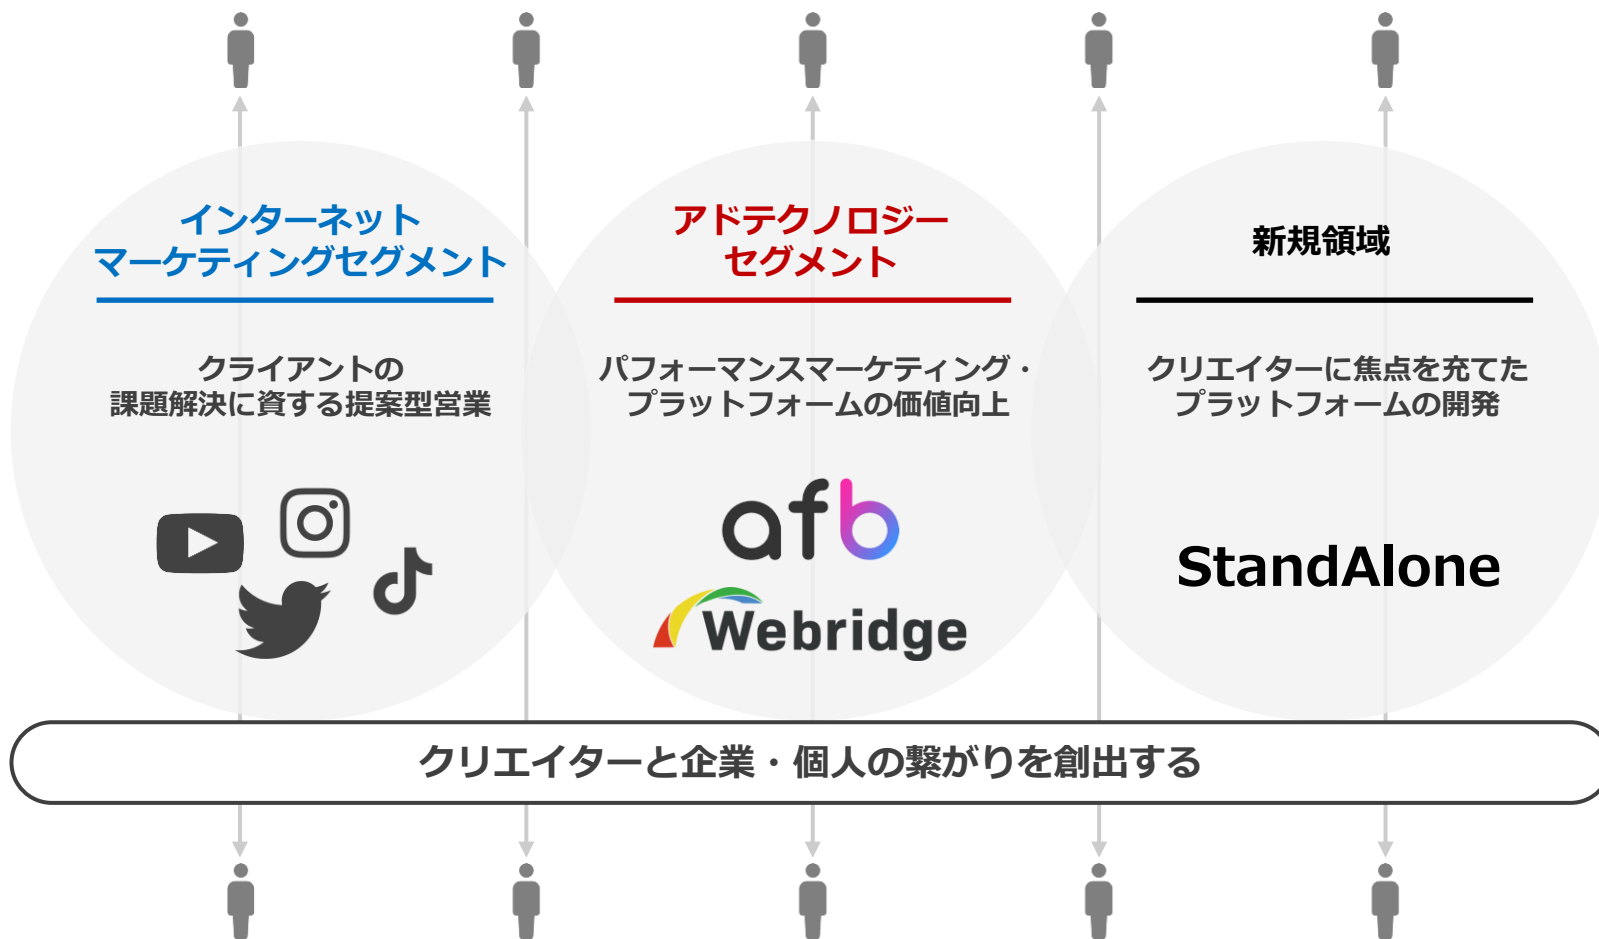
インターネット
マーケティングセグメント

クライアントの
課題解決に資する提案型営業

アドテクノロジー
セグメント

パフォーマンスマーケティング・
プラットフォームの価値向上

afb

Webridge

新規領域

クリエイターに焦点を充てた
プラットフォームの開発

StandAlone

クリエイターと企業・個人の繋がりを創出する